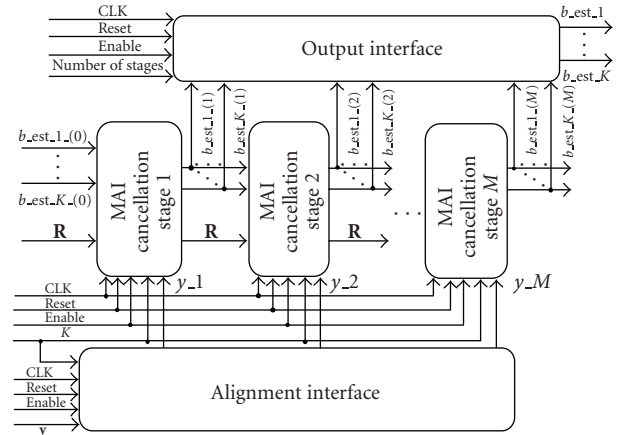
CLK
Reset
Enable
Number of stages

Output interface

b_est_1
⋮
b_est_K

b_est_1_(1)
b_est_K_(1)
b_est_1_(2)
b_est_K_(2)
b_est_1_(M)
b_est_K_(M)

b_est_1_(0)
⋮
b_est_K_(0)

R
MAI cancellation stage 1
R
MAI cancellation stage 2
R
...
MAI cancellation stage M

y_1
y_2
y_M

CLK
Reset
Enable
K

CLK
Reset
Enable
y

Alignment interface